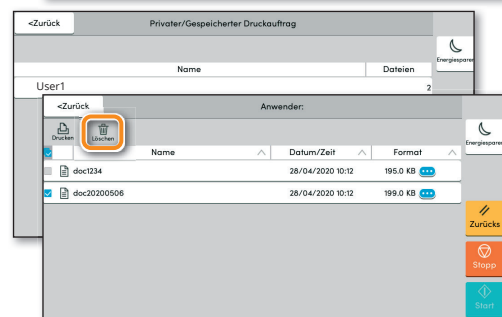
<Zurück

Privater/Gespeicherter Druckauftrag

Energiesparen

| Name | Dateien |
|---|---|
| User1 | 2 |

<Zurück

Anwender:

Energiesparen

Drucken

Löschen

| Name | Datum/Zeit | Format |
|---|---|---|
| doc1234 | 28/04/2020 10:12 | 195.0 KB |
| doc20200506 | 28/04/2020 10:12 | 199.0 KB |

Zurücks

Stopp

Start